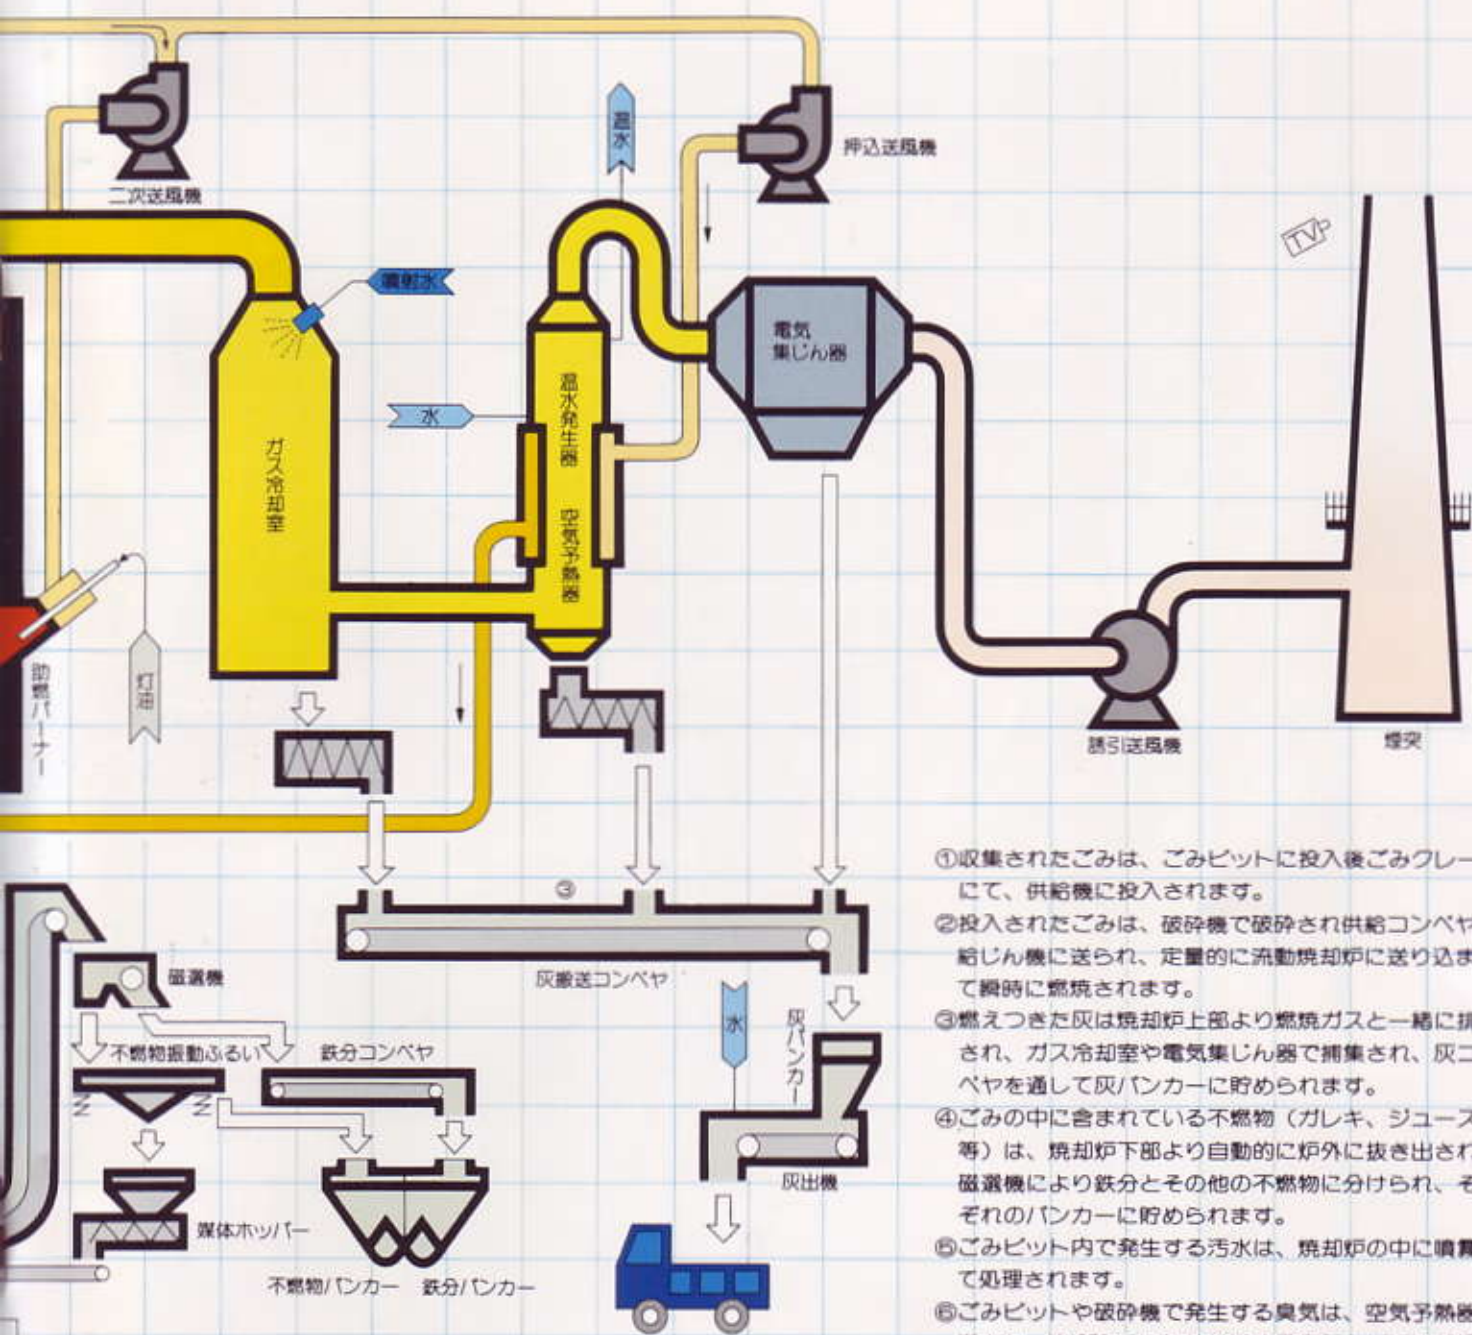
二次送風機

押込送風機

温水

噴射水

電気集じん器

TV

水

ガス冷却室

温水発生器

空気予熱器

助燃バーナー

灯油

誘引送風機

煙突

③

灰搬送コンベヤ

磁選機

不燃物振動ふるい

鉄分コンベヤ

水

灰バンカー

灰出機

媒体ホッパー

不燃物バンカー

鉄分バンカー

①収集されたごみは、ごみピットに投入後ごみクレー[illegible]にて、供給機に投入されます。

②投入されたごみは、破砕機で破砕され供給コンベヤ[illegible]給じん機に送られ、定量的に流動焼却炉に送り込ま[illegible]て瞬時に燃焼されます。

③燃えつきた灰は焼却炉上部より燃焼ガスと一緒に排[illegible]され、ガス冷却室や電気集じん器で捕集され、灰コ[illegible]ベヤを通して灰バンカーに貯められます。

④ごみの中に含まれている不燃物（ガレキ、ジュース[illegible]等）は、焼却炉下部より自動的に炉外に抜き出され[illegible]磁選機により鉄分とその他の不燃物に分けられ、そ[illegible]それのバンカーに貯められます。

⑤ごみピット内で発生する汚水は、焼却炉の中に噴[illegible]て処理されます。

⑥ごみピットや破砕機で発生する臭気は、空気予熱器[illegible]